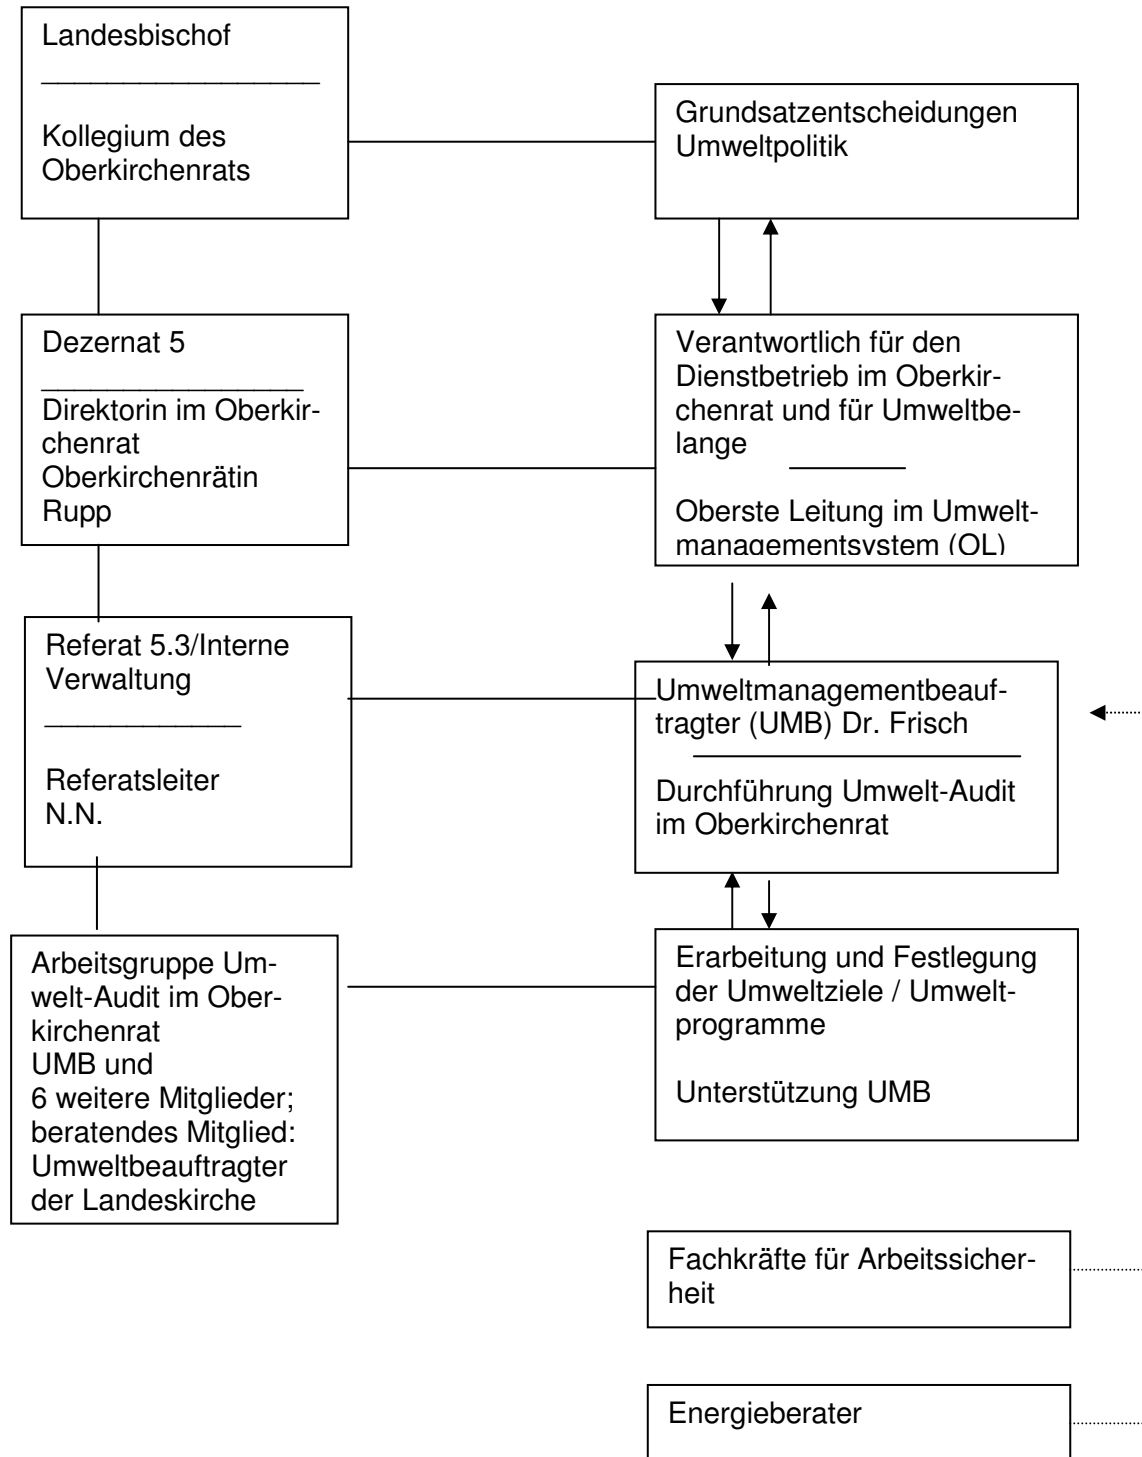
Landesbischof

Kollegium des Oberkirchenrats

Grundsatzentscheidungen Umweltpolitik

Dezernat 5

Direktorin im Oberkirchenrat Oberkirchenrätin Rupp

Verantwortlich für den Dienstbetrieb im Oberkirchenrat und für Umweltbelange

Oberste Leitung im Umweltmanagementsystem (OL)

Referat 5.3/Interne Verwaltung

Referatsleiter N.N.

Umweltmanagementbeauftragter (UMB) Dr. Frisch

Durchführung Umwelt-Audit im Oberkirchenrat

Arbeitsgruppe Umwelt-Audit im Oberkirchenrat UMB und 6 weitere Mitglieder; beratendes Mitglied: Umweltbeauftragter der Landeskirche

Erarbeitung und Festlegung der Umweltziele / Umweltprogramme

Unterstützung UMB

Fachkräfte für Arbeitssicherheit

Energieberater